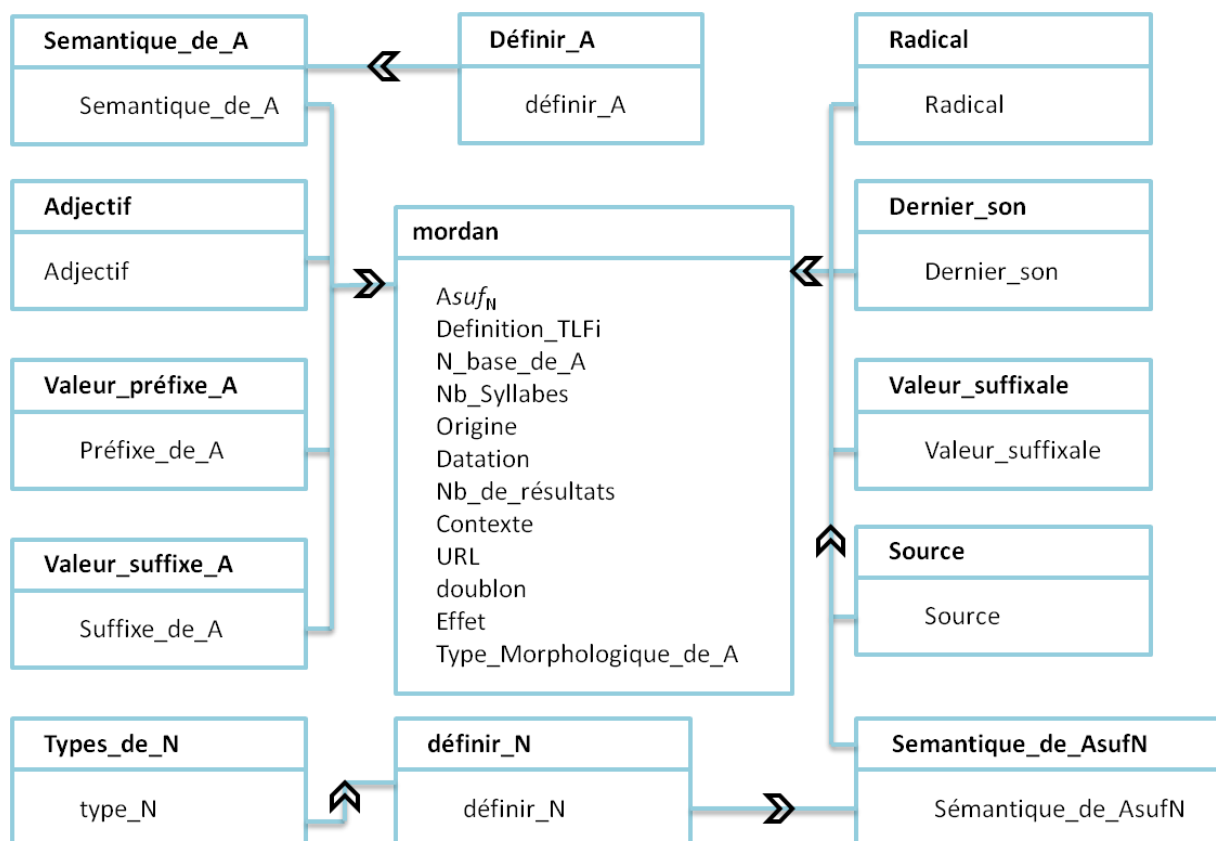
Semantique_de_A

Semantique_de_A

Définir_A

définir_A

Radical

Radical

Adjectif

Adjectif

mordan

A$suf_N$
Definition_TLFi
N_base_de_A
Nb_Syllabes
Origine
Datation
Nb_de_résultats
Contexte
URL
doublon
Effet
Type_Morphologique_de_A

Dernier_son

Dernier_son

Valeur_préfixe_A

Préfixe_de_A

Valeur_suffixale

Valeur_suffixale

Valeur_suffixe_A

Suffixe_de_A

Source

Source

Types_de_N

type_N

définir_N

définir_N

Semantique_de_AsufN

Sémantique_de_AsufN